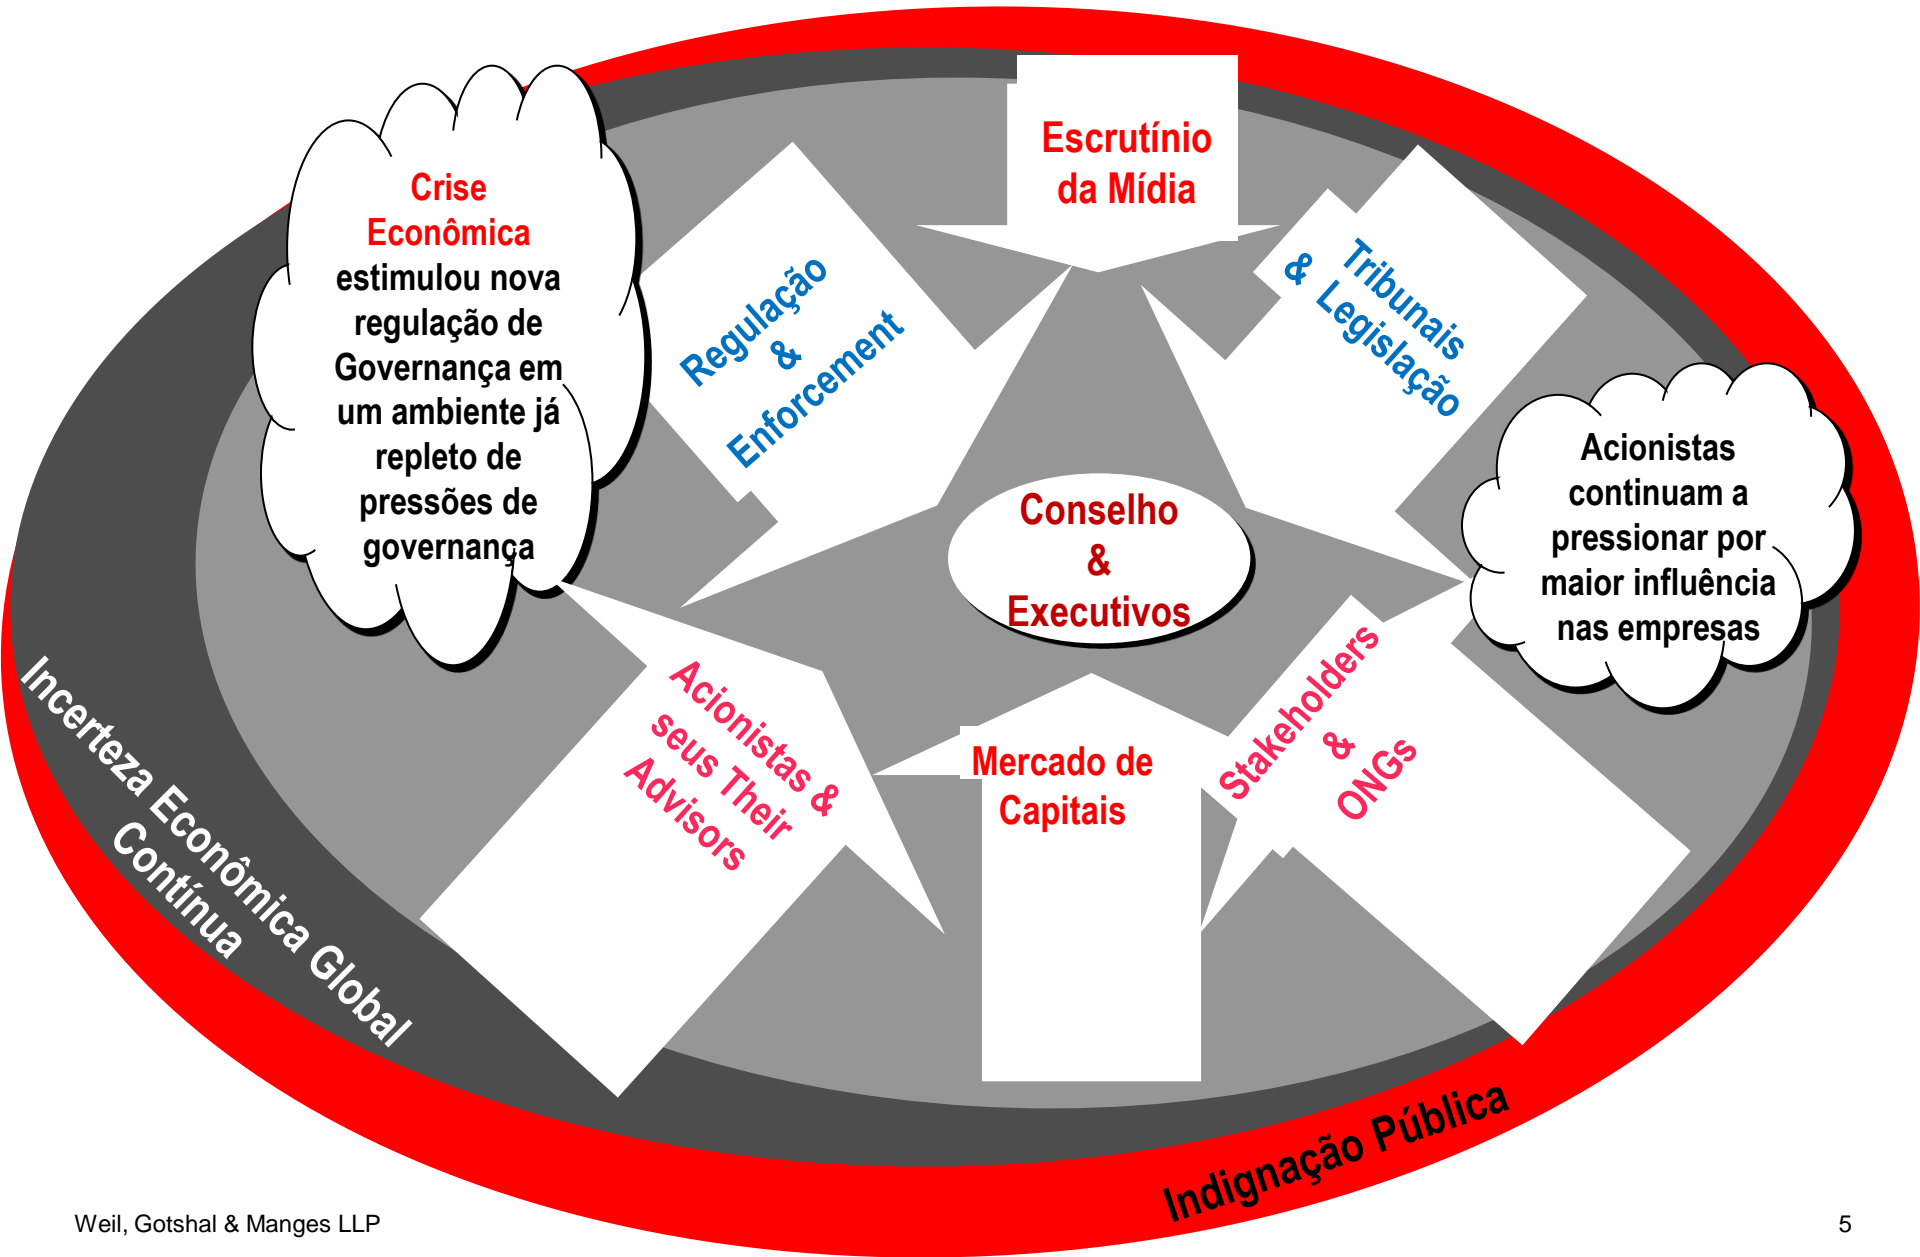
Crise Econômica estimulou nova regulação de Governança em um ambiente já repleto de pressões de governança

Escrutínio da Mídia

Regulação & Enforcement

Tribunais & Legislação

Acionistas continuam a pressionar por maior influência nas empresas

Conselho & Executivos

Acionistas & seus Their Advisors

Mercado de Capitais

Stakeholders & ONGs

Incerteza Econômica Global Contínua

Indignação Pública

Weil, Gotshal & Manges LLP

5